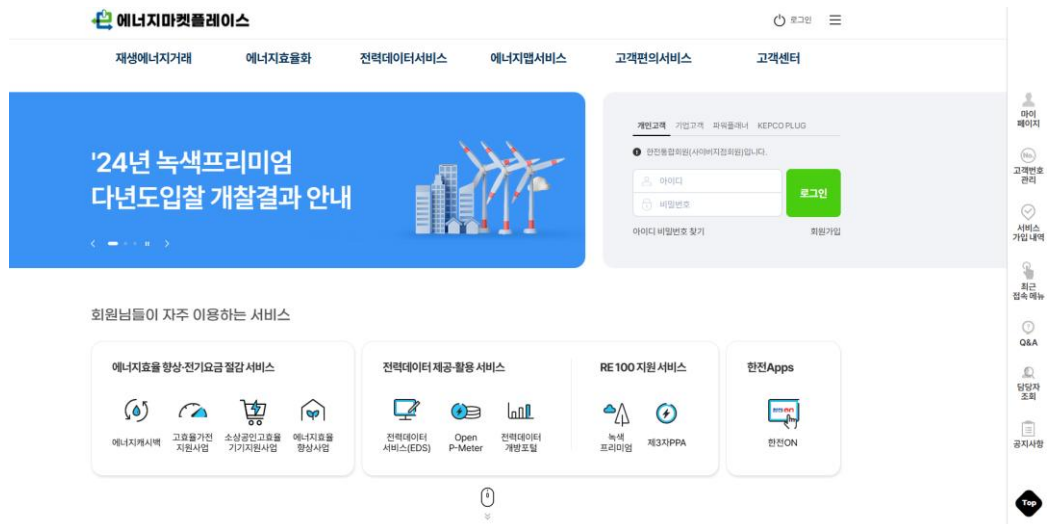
에너지마켓플레이스

로그인

재생에너지거래 에너지효율화 전력데이터서비스 에너지맵서비스 고객편의서비스 고객센터

'24년 녹색프리미엄
다년도입찰 개찰결과 안내

개인고객 기업고객 파워플래너 KEPCO PLUG

한전통합회원(사이버지점회원)입니다.

아이디

비밀번호

로그인

아이디 비밀번호 찾기

회원가입

회원님들이 자주 이용하는 서비스

에너지효율 향상·전기요금 절감 서비스

에너지캐시백

고효율가전 지원사업

소상공인고효율 기기지원사업

에너지효율 향상사업

전력데이터 제공·활용 서비스

전력데이터 서비스(EDS)

Open P-Meter

전력데이터 개방포털

RE 100 지원 서비스

녹색 프리미엄

제3자PPA

한전Apps

한전ON

한전ON

마이 페이지

고객번호 관리

서비스 가입 내역

최근 접속 메뉴

Q&A

담당자 조회

공지사항

Top